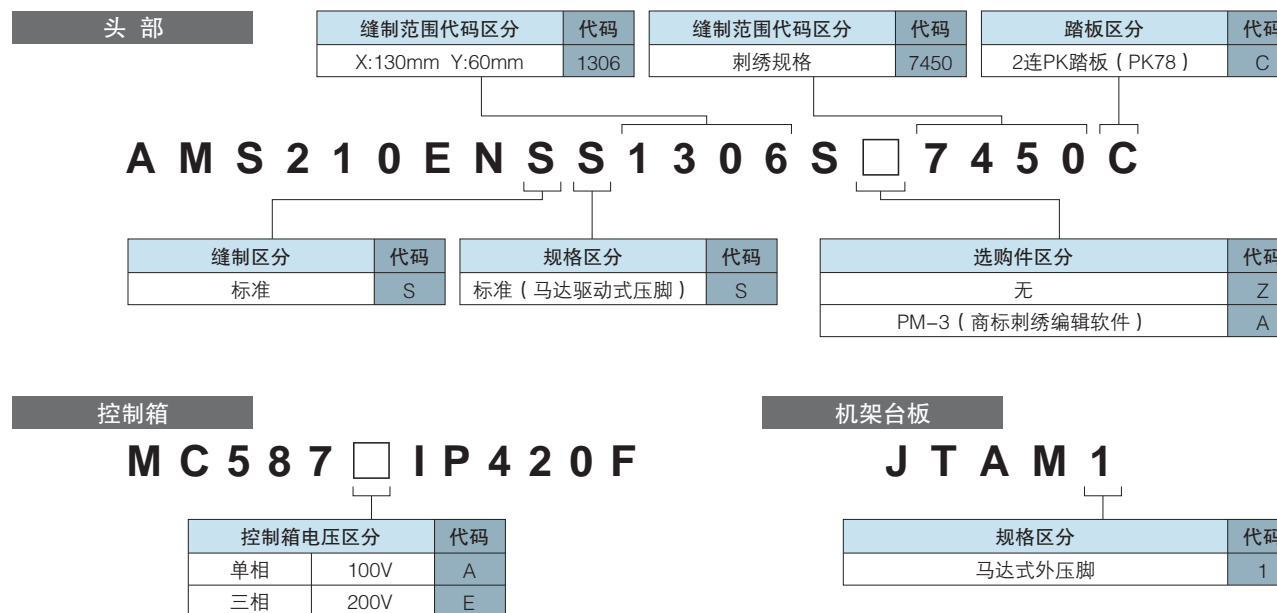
头 部

| 缝制范围代码区分 | 代码 |
|---|---|
| X:130mm Y:60mm | 1306 |

| 缝制范围代码区分 | 代码 |
|---|---|
| 刺绣规格 | 7450 |

| 踏板区分 | 代码 |
|---|---|
| 2连PK踏板（PK78） | C |

AMS210ENSS1306S□7450C

| 缝制区分 | 代码 |
|---|---|
| 标准 | S |

| 规格区分 | 代码 |
|---|---|
| 标准（马达驱动式压脚） | S |

| 选购件区分 | 代码 |
|---|---|
| 无 | Z |
| PM-3（商标刺绣编辑软件） | A |

控制箱

MC587□IP420F

| 控制箱电压区分 | | 代码 |
|---|---|---|
| 单相 | 100V | A |
| 三相 | 200V | E |

机架台板

JTAM1

| 规格区分 | 代码 |
|---|---|
| 马达式外压脚 | 1 |